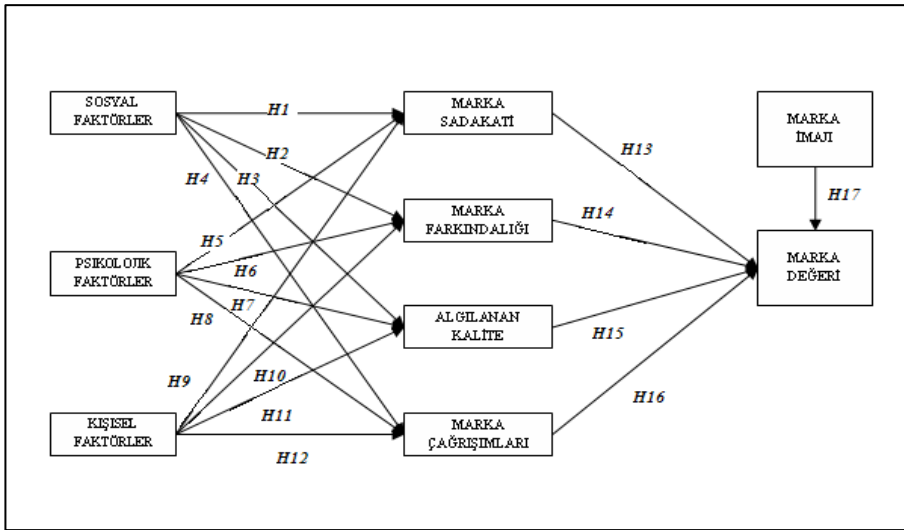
SOSYAL FAKTÖRLER

PSIKOLOJIK FAKTÖRLER

KIŞISEL FAKTÖRLER

MARKA SADAKATI

MARKA FARKINDALIĞI

ALGILANAN KALITE

MARKA ÇAĞRIŞIMLARI

MARKA İMAJI

MARKA DEĞERİ

H1
H2
H3
H4
H5
H6
H7
H8
H9
H10
H11
H12
H13
H14
H15
H16
H17